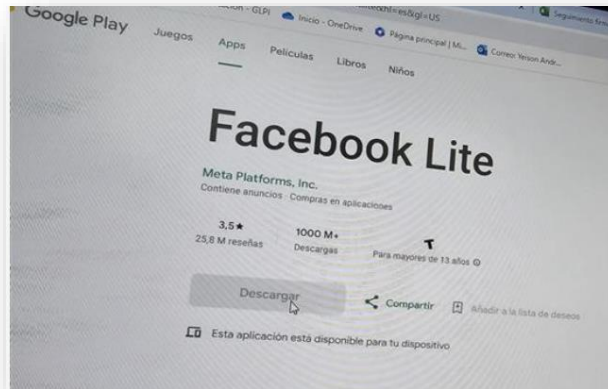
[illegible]ción - GLPI Inicio - OneDrive Página principal | Mi... Correo: Yeison Andr... Seguimiento fina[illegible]

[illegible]=es&gl=US

Google Play Juegos Apps Películas Libros Niños

Facebook Lite

Meta Platforms, Inc.

Contiene anuncios · Compras en aplicaciones

3,5★
25,6 M reseñas

1000 M+
Descargas

T
Para mayores de 13 años

Descargar

Compartir

Añadir a la lista de deseos

Esta aplicación está disponible para tu dispositivo